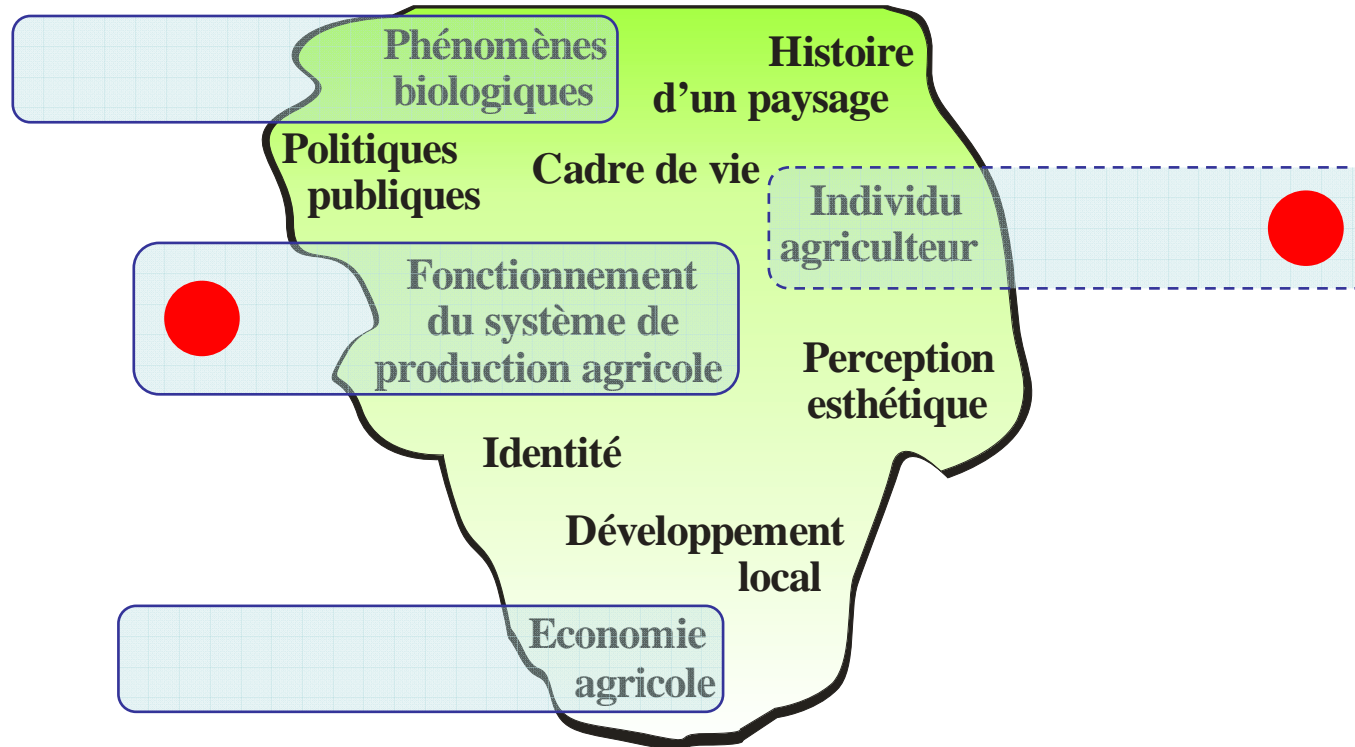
Phénomènes biologiques

Histoire d'un paysage

Politiques publiques

Cadre de vie

Individu agriculteur

Fonctionnement du système de production agricole

Perception esthétique

Identité

Développement local

Economie agricole